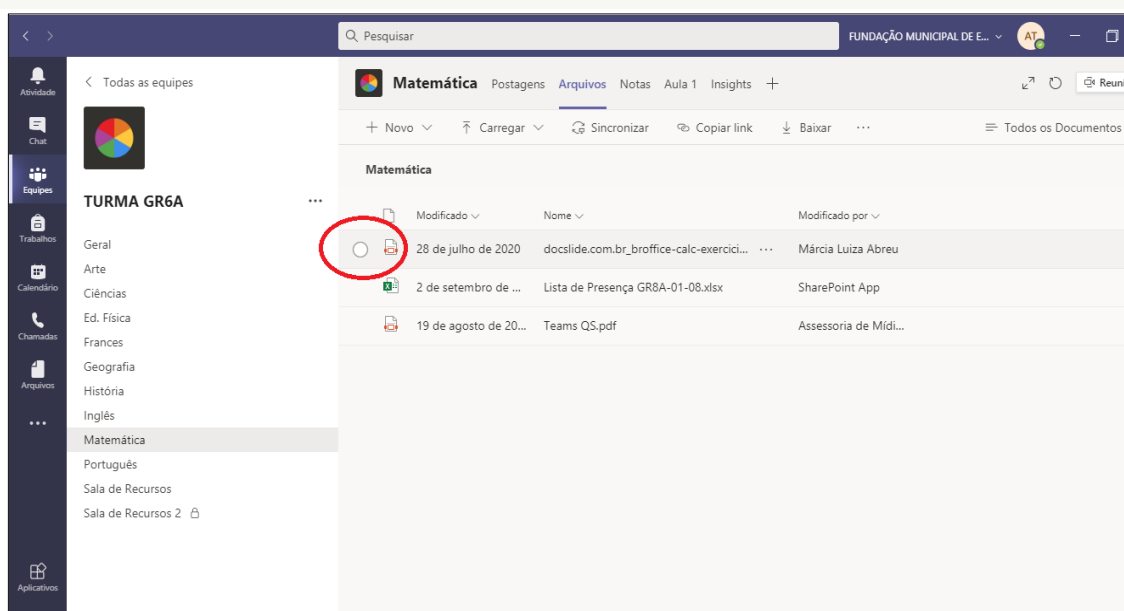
Pesquisar
FUNDAÇÃO MUNICIPAL DE E...
AT

Atividade
Chat
Equipes
Trabalhos
Calendário
Chamadas
Arquivos
...
Aplicativos

< Todas as equipes

TURMA GR6A ...

Geral
Arte
Ciências
Ed. Física
Frances
Geografia
História
Inglês
Matemática
Português
Sala de Recursos
Sala de Recursos 2

Matemática Postagens Arquivos Notas Aula 1 Insights +

Reuni

+ Novo | Carregar | Sincronizar | Copiar link | Baixar | ··· | Todos os Documentos

Matemática

| | Modificado | Nome | Modificado por |
|---|---|---|---|
| | 28 de julho de 2020 | docslide.com.br_broffice-calc-exercici... ··· | Márcia Luiza Abreu |
| | 2 de setembro de ... | Lista de Presença GR8A-01-08.xlsx | SharePoint App |
| | 19 de agosto de 20... | Teams QS.pdf | Assessoria de Mídi... |